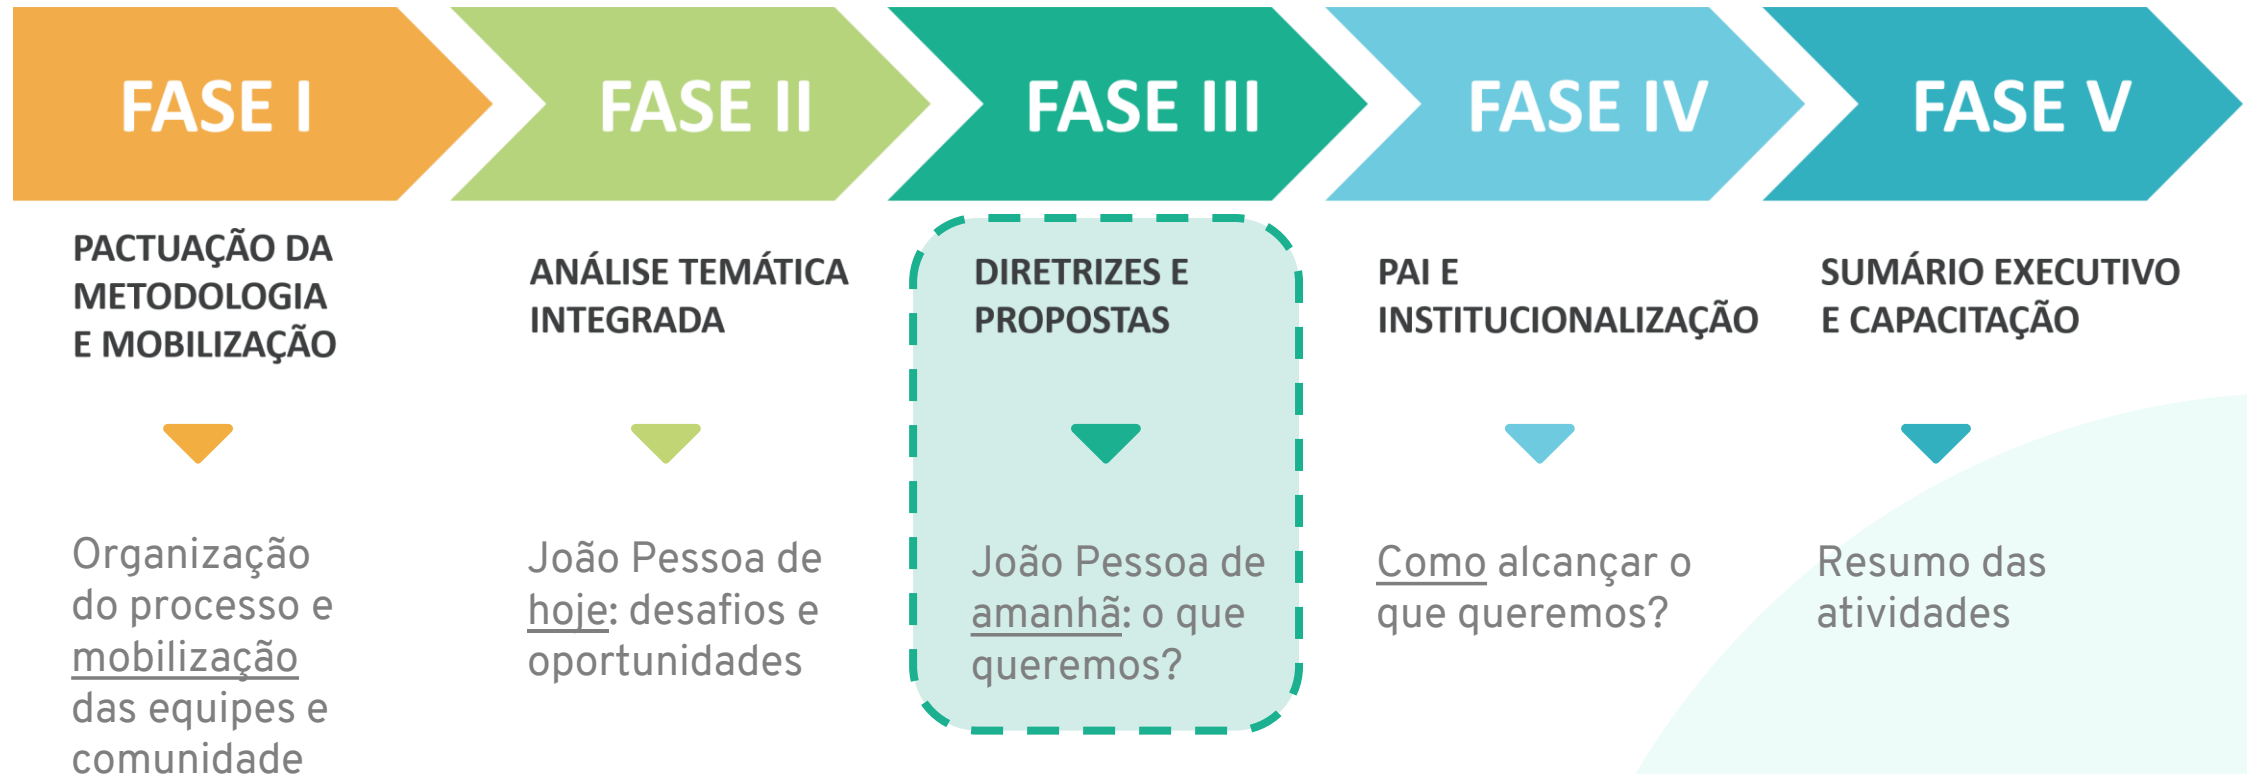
FASE I

PACTUAÇÃO DA METODOLOGIA E MOBILIZAÇÃO

Organização do processo e mobilização das equipes e comunidade

FASE II

ANÁLISE TEMÁTICA INTEGRADA

João Pessoa de hoje: desafios e oportunidades

FASE III

DIRETRIZES E PROPOSTAS

João Pessoa de amanhã: o que queremos?

FASE IV

PAI E INSTITUCIONALIZAÇÃO

Como alcançar o que queremos?

FASE V

SUMÁRIO EXECUTIVO E CAPACITAÇÃO

Resumo das atividades